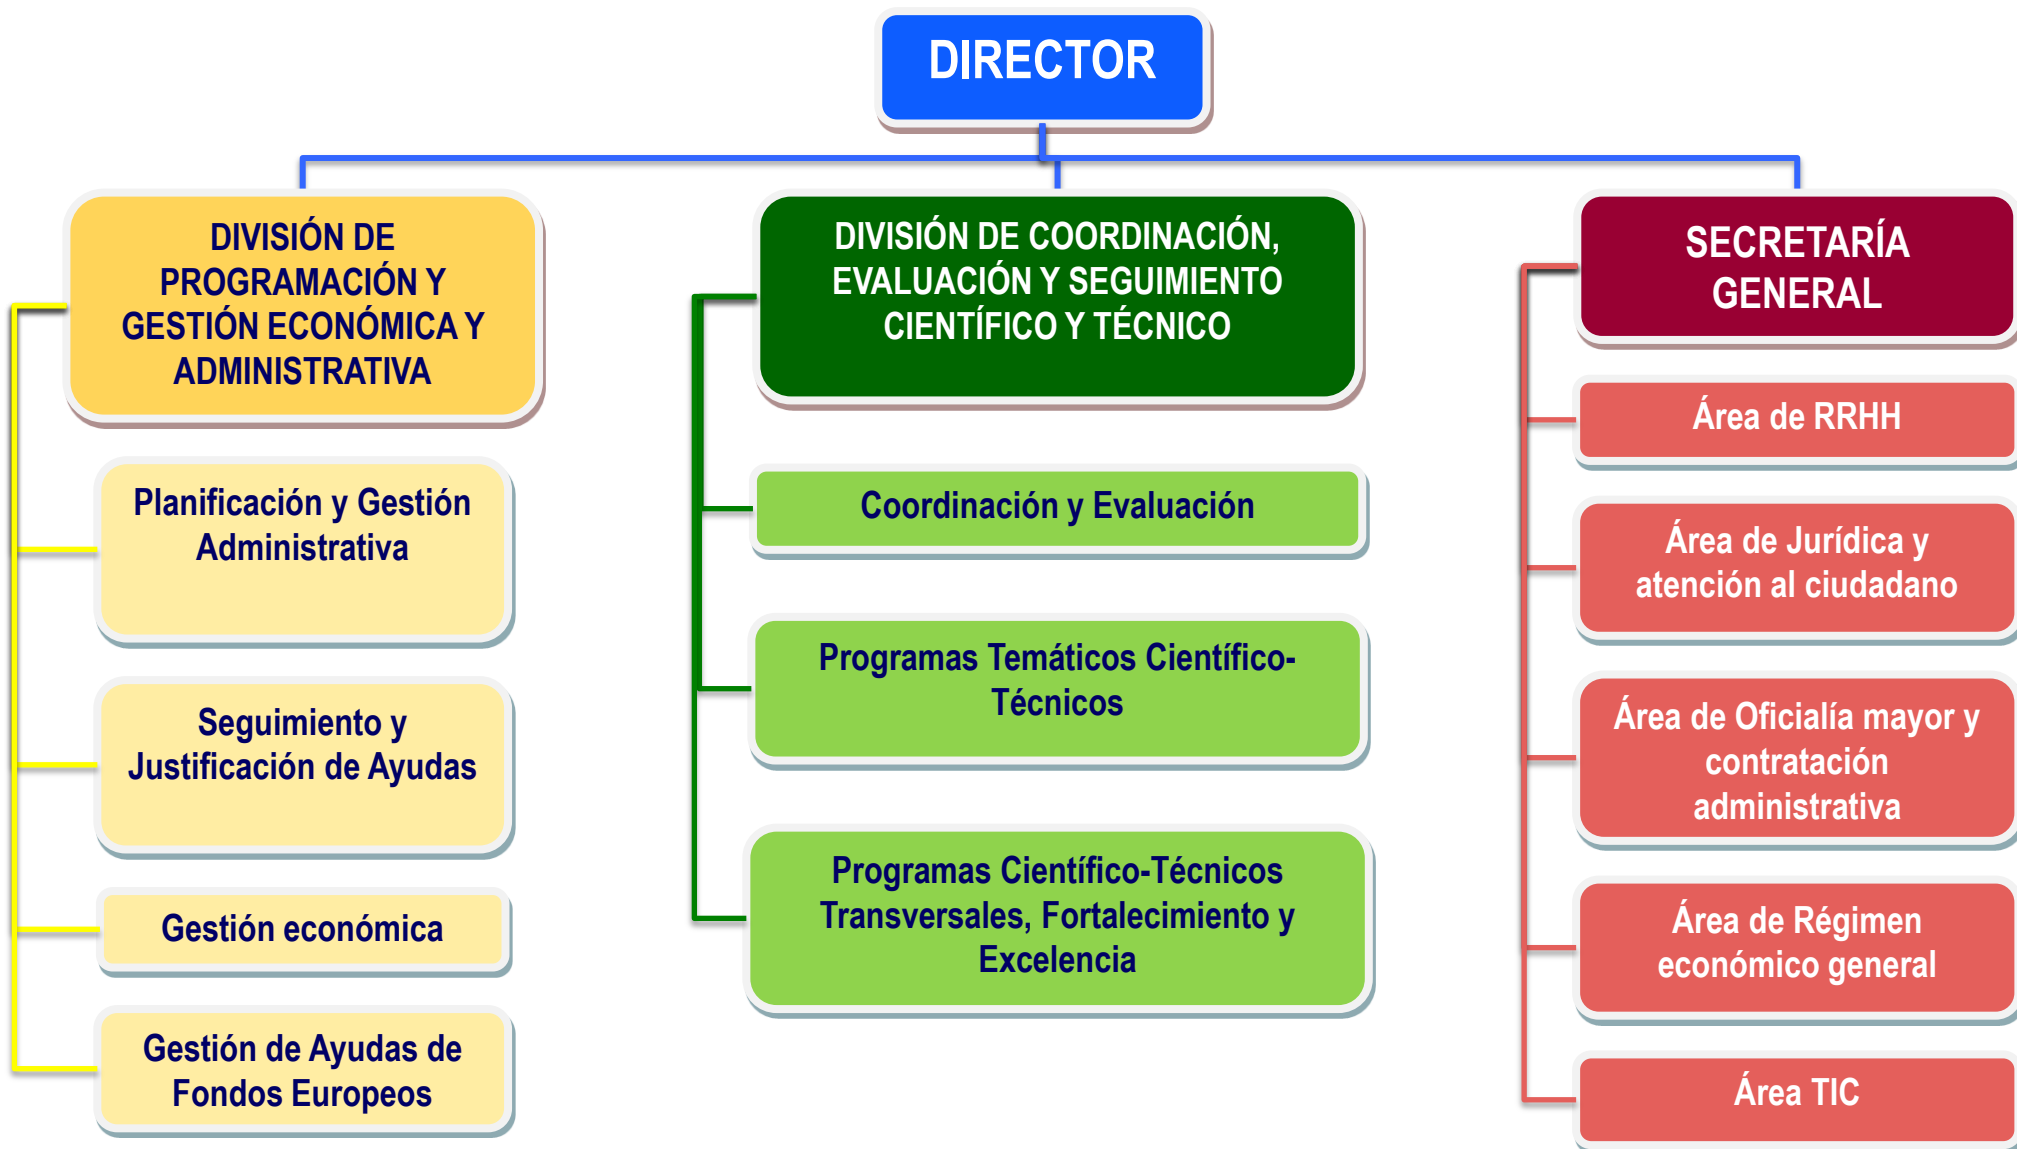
DIRECTOR

DIVISIÓN DE PROGRAMACIÓN Y GESTIÓN ECONÓMICA Y ADMINISTRATIVA

Planificación y Gestión Administrativa

Seguimiento y Justificación de Ayudas

Gestión económica

Gestión de Ayudas de Fondos Europeos

DIVISIÓN DE COORDINACIÓN, EVALUACIÓN Y SEGUIMIENTO CIENTÍFICO Y TÉCNICO

Coordinación y Evaluación

Programas Temáticos Científico-Técnicos

Programas Científico-Técnicos Transversales, Fortalecimiento y Excelencia

SECRETARÍA GENERAL

Área de RRHH

Área de Jurídica y atención al ciudadano

Área de Oficialía mayor y contratación administrativa

Área de Régimen económico general

Área TIC